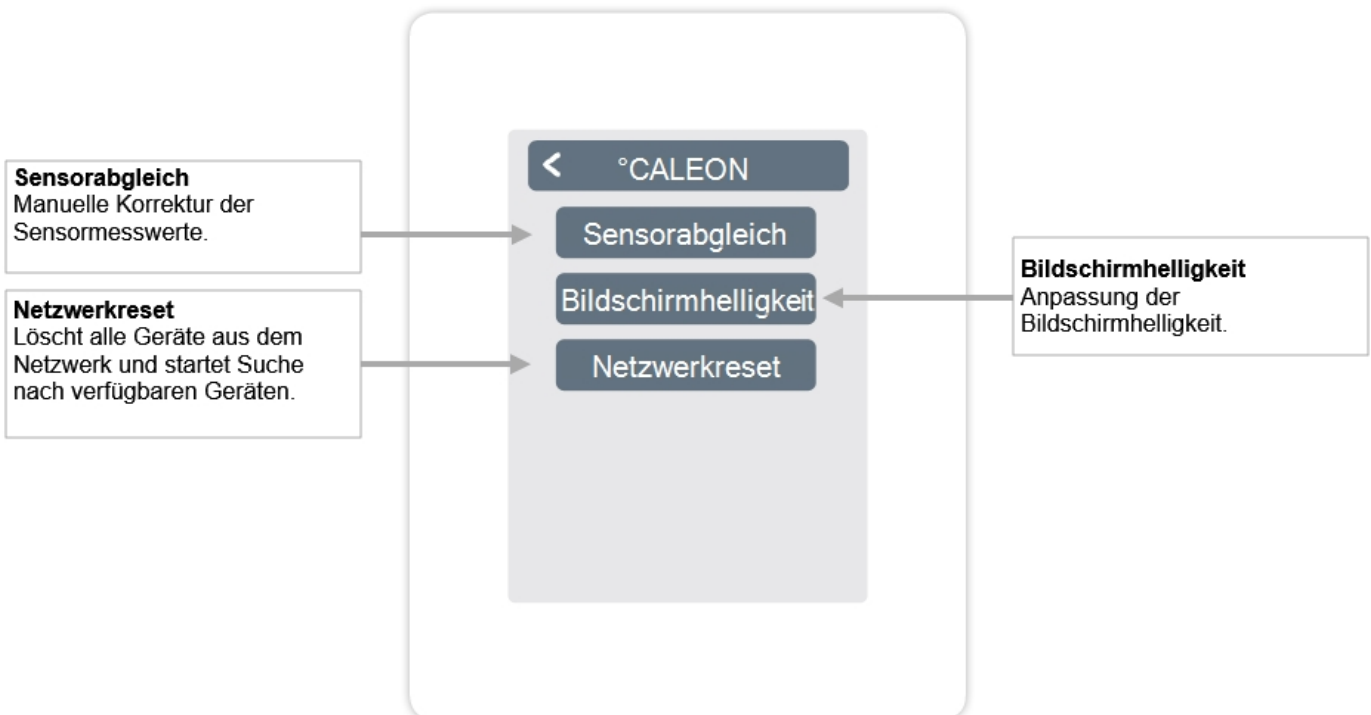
Sensorabgleich
Manuelle Korrektur der Sensormesswerte.

Netzwerkreset
Löscht alle Geräte aus dem Netzwerk und startet Suche nach verfügbaren Geräten.

<

°CALEON

Sensorabgleich

Bildschirmhelligkeit

Netzwerkreset

Bildschirmhelligkeit
Anpassung der Bildschirmhelligkeit.